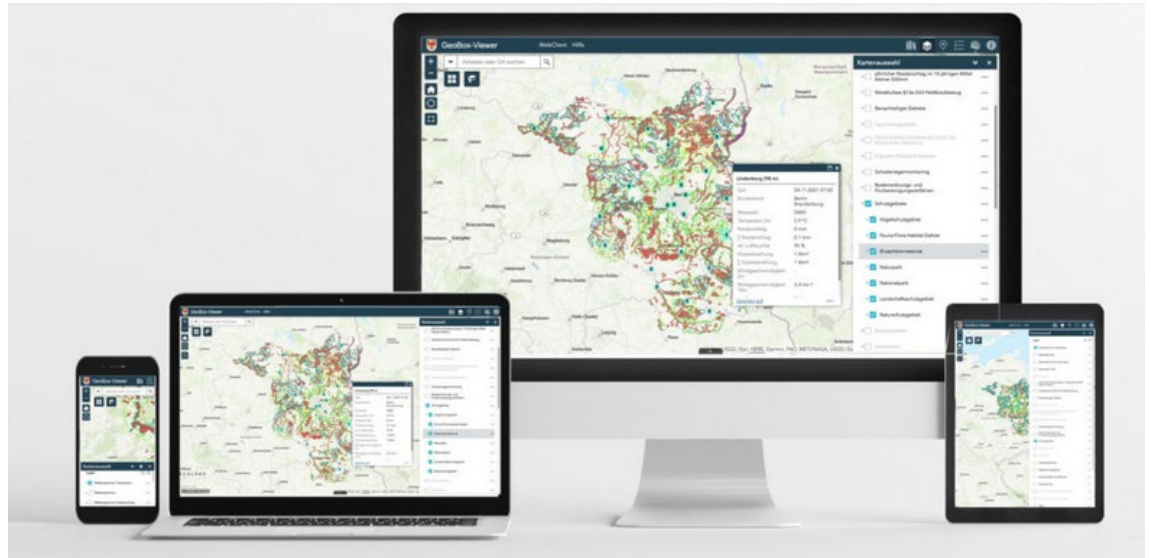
GeoBox-Viewer WebClient Hilfe

Adresse oder Ort suchen

Kartenauswahl

jährlicher Niederschlag im 10-jährigen Mittel kleiner 500mm

Schaderregermonitoring

Schutzgebiete

Vogelschutzgebiet

Fauna-Flora-Habitat-Gebiet

Biosphärenreservat

Naturpark

Nationalpark

Landschaftsschutzgebiet

Naturschutzgebiet

Lindenberg (98 m)

Zeit 24.11.2021 07:00

Bundesland Berlin Brandenburg

Temperatur 3,0 °C

Niederschlag 0 mm

rel. Luftfeuchte 92 %

Windgeschwindigkeit 2,0 m/s

Esri, HERE, Garmin, FAO, METI/NASA, USGS

GeoBox-Viewer WebClient Hilfe

GeoBox-Viewer

Kartenauswahl

GeoBox-Viewer